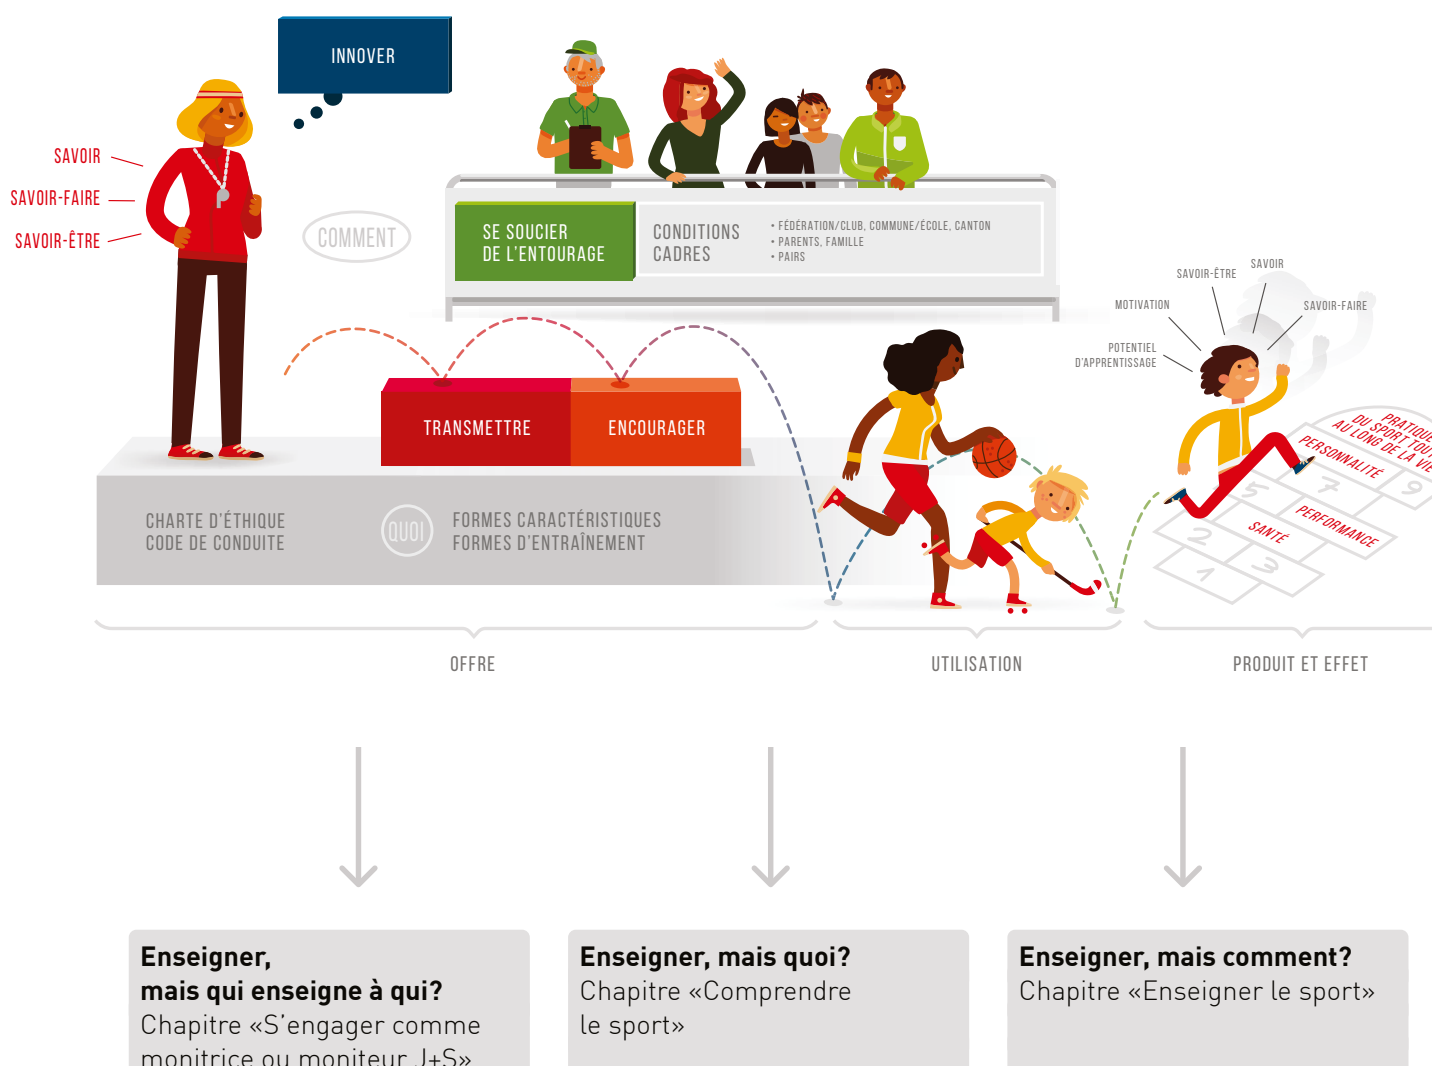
INNOVER

SAVOIR
SAVOIR-FAIRE
SAVOIR-ÊTRE

COMMENT

SE SOUCIER DE L'ENTOURAGE

CONDITIONS CADRES

• FÉDÉRATION/CLUB, COMMUNE/ÉCOLE, CANTON
• PARENTS, FAMILLE
• PAIRS

SAVOIR-ÊTRE
SAVOIR
MOTIVATION
SAVOIR-FAIRE
POTENTIEL D'APPRENTISSAGE

TRANSMETTRE
ENCOURAGER

PRATIQUE DU SPORT TOUT AU LONG DE LA VIE
PERSONNALITÉ
PERFORMANCE
SANTÉ

CHARTE D'ÉTHIQUE
CODE DE CONDUITE

QUOI

FORMES CARACTÉRISTIQUES
FORMES D'ENTRAÎNEMENT

OFFRE
UTILISATION
PRODUIT ET EFFET

**Enseigner, mais qui enseigne à qui?**
Chapitre «S'engager comme monitrice ou moniteur J+S»

**Enseigner, mais quoi?**
Chapitre «Comprendre le sport»

**Enseigner, mais comment?**
Chapitre «Enseigner le sport»